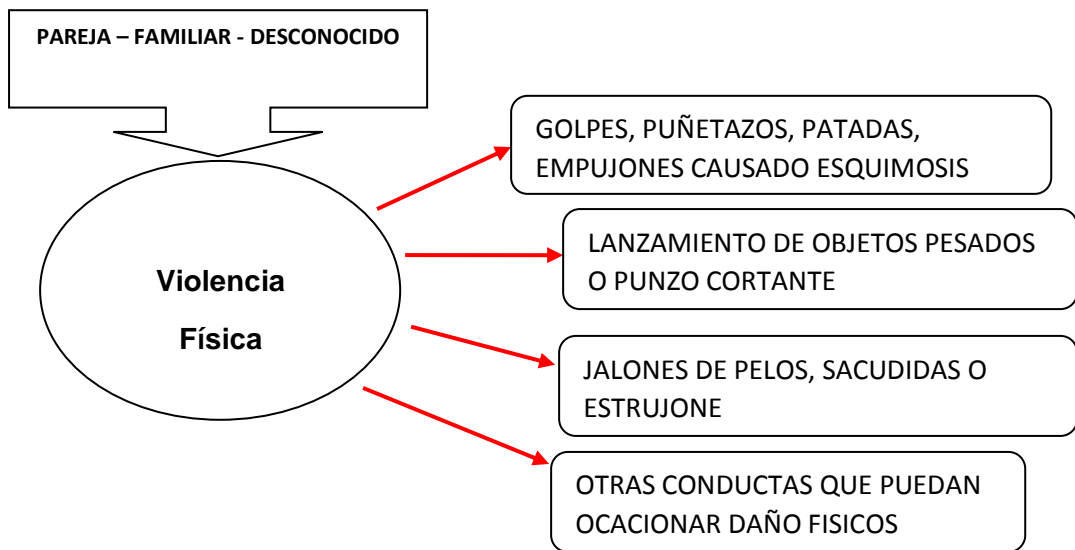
PAREJA – FAMILIAR - DESCONOCIDO

Violencia

Física

GOLPES, PUÑETAZOS, PATADAS, EMPUJONES CAUSADO ESQUIMOSIS

LANZAMIENTO DE OBJETOS PESADOS O PUNZO CORTANTE

JALONES DE PELOS, SACUDIDAS O ESTRUJONE

OTRAS CONDUCTAS QUE PUEDAN OCACIONAR DAÑO FISICOS